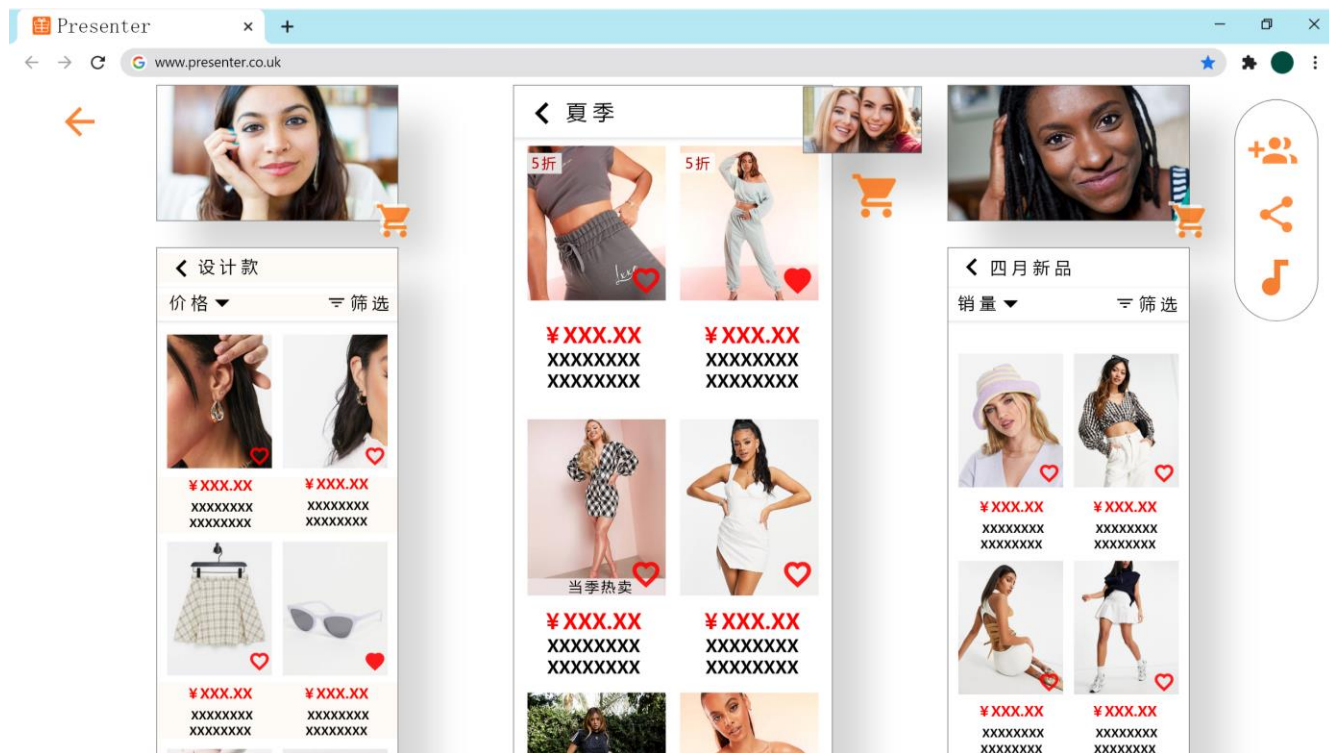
Presenter

www.presenter.co.uk

设计款

价格

筛选

¥XXX.XX
XXXXXXXX
XXXXXXXX

¥XXX.XX
XXXXXXXX
XXXXXXXX

¥XXX.XX
XXXXXXXX
XXXXXXXX

¥XXX.XX
XXXXXXXX
XXXXXXXX

夏季

5折

5折

¥XXX.XX
XXXXXXXX
XXXXXXXX

¥XXX.XX
XXXXXXXX
XXXXXXXX

当季热卖

¥XXX.XX
XXXXXXXX
XXXXXXXX

¥XXX.XX
XXXXXXXX
XXXXXXXX

四月新品

销量

筛选

¥XXX.XX
XXXXXXXX
XXXXXXXX

¥XXX.XX
XXXXXXXX
XXXXXXXX

¥XXX.XX
XXXXXXXX
XXXXXXXX

¥XXX.XX
XXXXXXXX
XXXXXXXX